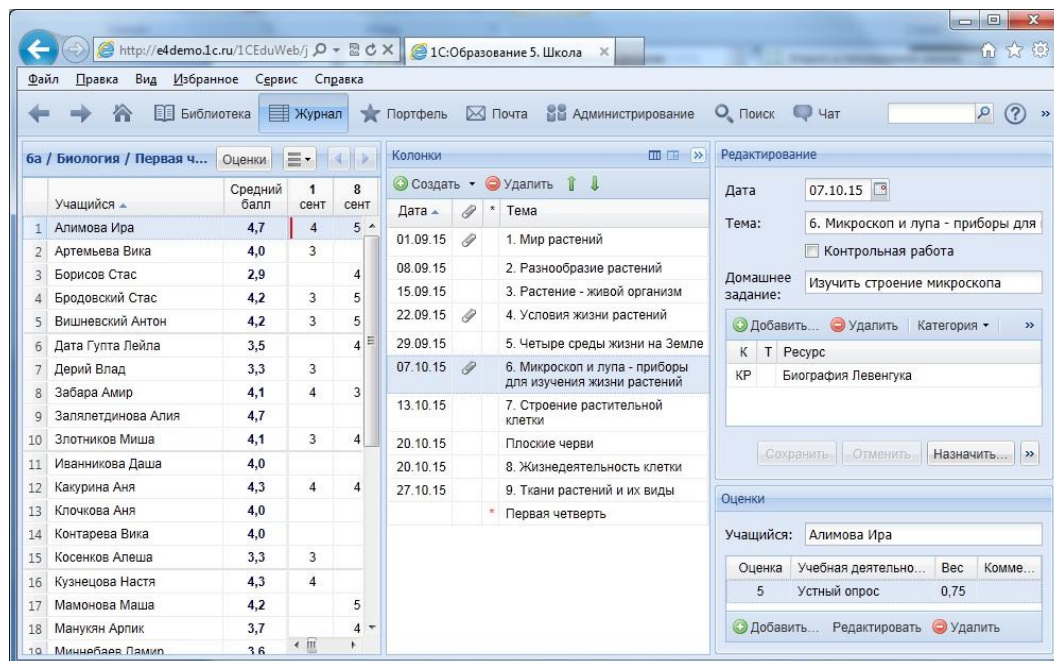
http://e4demo.1c.ru/1CEduWeb/j
1С:Образование 5. Школа

Файл Правка Вид Избранное Сервис Справка

Библиотека Журнал Портфель Почта Администрирование Поиск Чат

6а / Биология / Первая ч... Оценки

| | Учащийся | Средний балл | 1 сент | 8 сент |
|---|---|---|---|---|
| 1 | Алимова Ира | 4,7 | 4 | 5 |
| 2 | Артемьева Вика | 4,0 | 3 | |
| 3 | Борисов Стас | 2,9 | | 4 |
| 4 | Бродовский Стас | 4,2 | 3 | 5 |
| 5 | Вишневский Антон | 4,2 | 3 | 5 |
| 6 | Дата Гупта Лейла | 3,5 | | 4 |
| 7 | Дерий Влад | 3,3 | 3 | |
| 8 | Забара Амир | 4,1 | 4 | 3 |
| 9 | Залялетдинова Алия | 4,7 | | |
| 10 | Злотников Миша | 4,1 | 3 | 4 |
| 11 | Иванникова Даша | 4,0 | | |
| 12 | Какурина Аня | 4,3 | 4 | 4 |
| 13 | Клочкова Аня | 4,0 | | |
| 14 | Контарева Вика | 4,0 | | |
| 15 | Косенков Алеша | 3,3 | 3 | |
| 16 | Кузнецова Настя | 4,3 | 4 | |
| 17 | Мамонова Маша | 4,2 | | 5 |
| 18 | Манукян Арпик | 3,7 | | 4 |
| 19 | Миннебаев Дамир | 3,6 | | |

Колонки

Создать Удалить

| Дата | | * | Тема |
|---|---|---|---|
| 01.09.15 | | | 1. Мир растений |
| 08.09.15 | | | 2. Разнообразие растений |
| 15.09.15 | | | 3. Растение - живой организм |
| 22.09.15 | | | 4. Условия жизни растений |
| 29.09.15 | | | 5. Четыре среды жизни на Земле |
| 07.10.15 | | | 6. Микроскоп и лупа - приборы для изучения жизни растений |
| 13.10.15 | | | 7. Строение растительной клетки |
| 20.10.15 | | | Плоские черви |
| 20.10.15 | | | 8. Жизнедеятельность клетки |
| 27.10.15 | | | 9. Ткани растений и их виды |
| | | * | Первая четверть |

Редактирование

Дата 07.10.15
Тема: 6. Микроскоп и лупа - приборы для
Контрольная работа
Домашнее задание: Изучить строение микроскопа

Добавить... Удалить Категория

| К | Т | Ресурс |
|---|---|---|
| КР | | Биография Левенгука |

Сохранить Отменить Назначить...

Оценки

Учащийся: Алимова Ира

| Оценка | Учебная деятельно... | Вес | Комме... |
|---|---|---|---|
| 5 | Устный опрос | 0,75 | |

Добавить... Редактировать Удалить